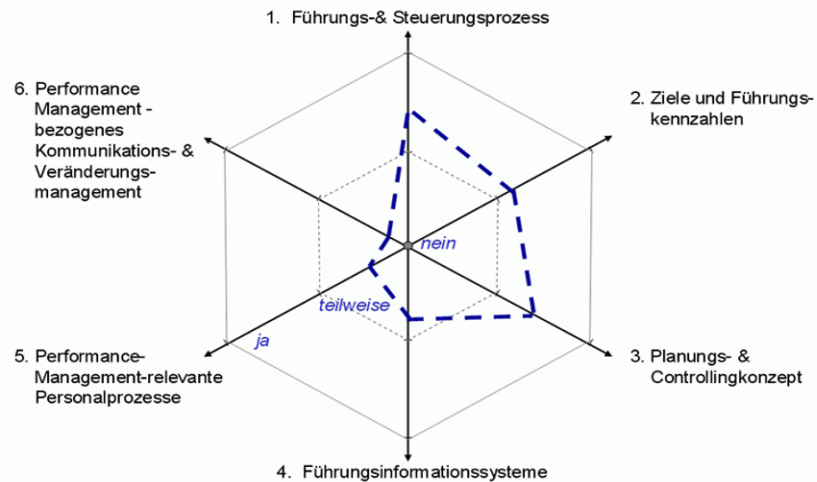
1. Führungs-& Steuerungsprozess

2. Ziele und Führungskennzahlen

3. Planungs- & Controllingkonzept

4. Führungsinformationssysteme

5. Performance-Management-relevante Personalprozesse

6. Performance Management - bezogenes Kommunikations- & Veränderungsmanagement

nein

teilweise

ja